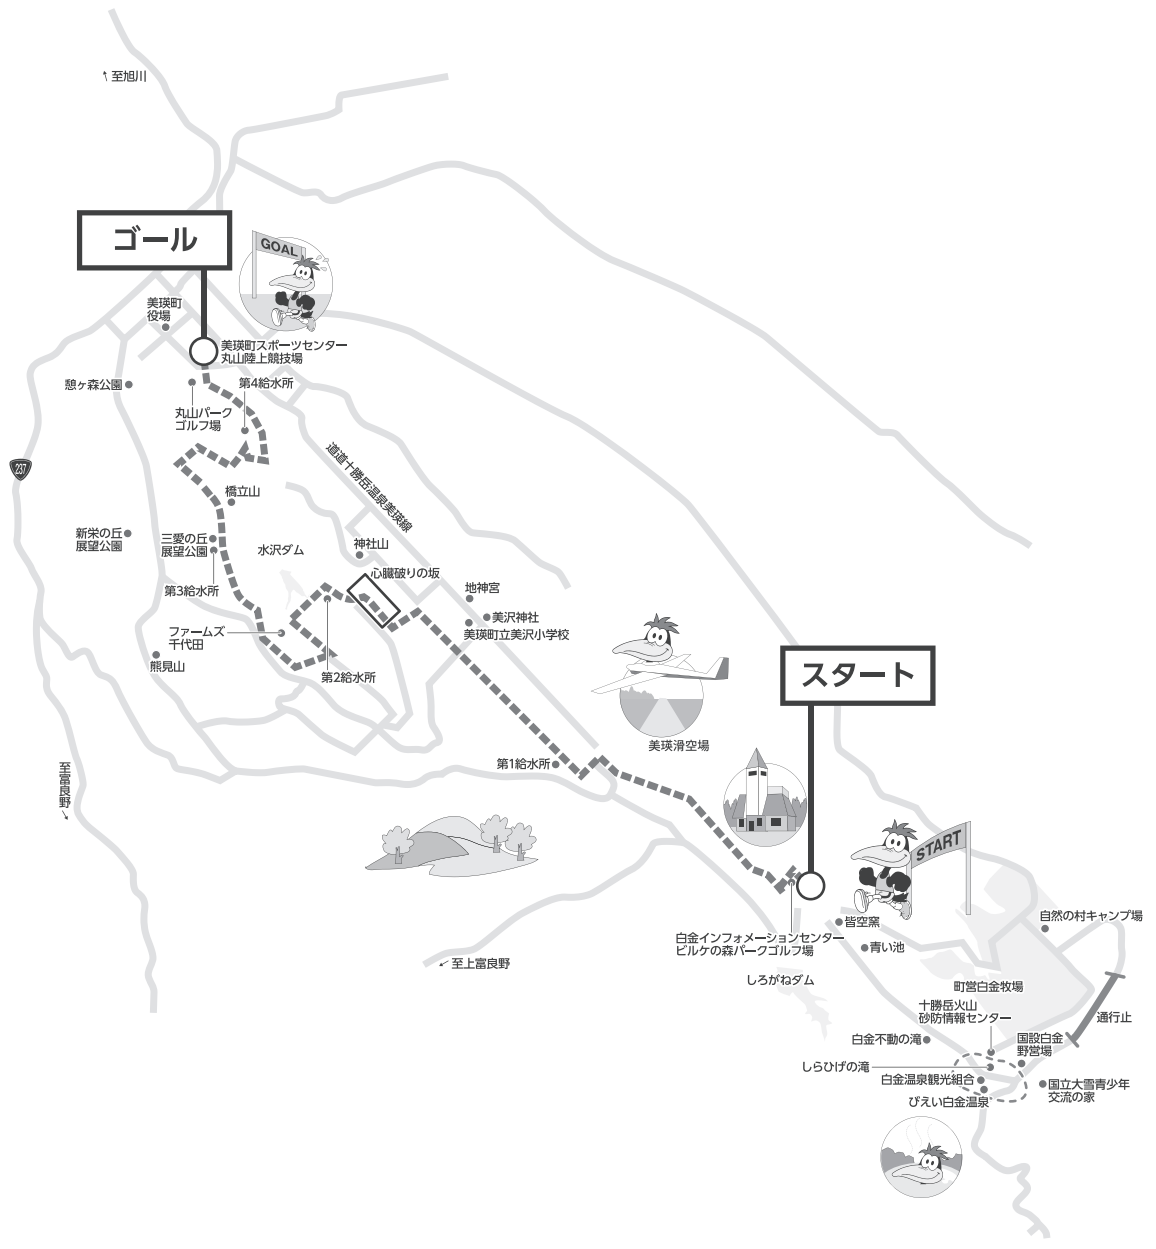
至旭川

ゴール

GOAL

美瑛町役場

美瑛町スポーツセンター
丸山陸上競技場

憩ヶ森公園

第4給水所

丸山パークゴルフ場

237

道道十勝岳温泉美瑛線

橋立山

新栄の丘展望公園

三愛の丘展望公園

水沢ダム

神社山

心臓破りの坂

第3給水所

地神宮

美沢神社
美瑛町立美沢小学校

ファームズ千代田

熊見山

第2給水所

スタート

美瑛滑空場

至富良野

第1給水所

START

白金インフォメーションセンター
ビルケの森パークゴルフ場

皆空窯

青い池

自然の村キャンプ場

至上富良野

しろがねダム

町営白金牧場

十勝岳火山砂防情報センター

通行止

白金不動の滝

国設白金野営場

しらひげの滝

白金温泉観光組合

国立大雪青少年交流の家

びえい白金温泉